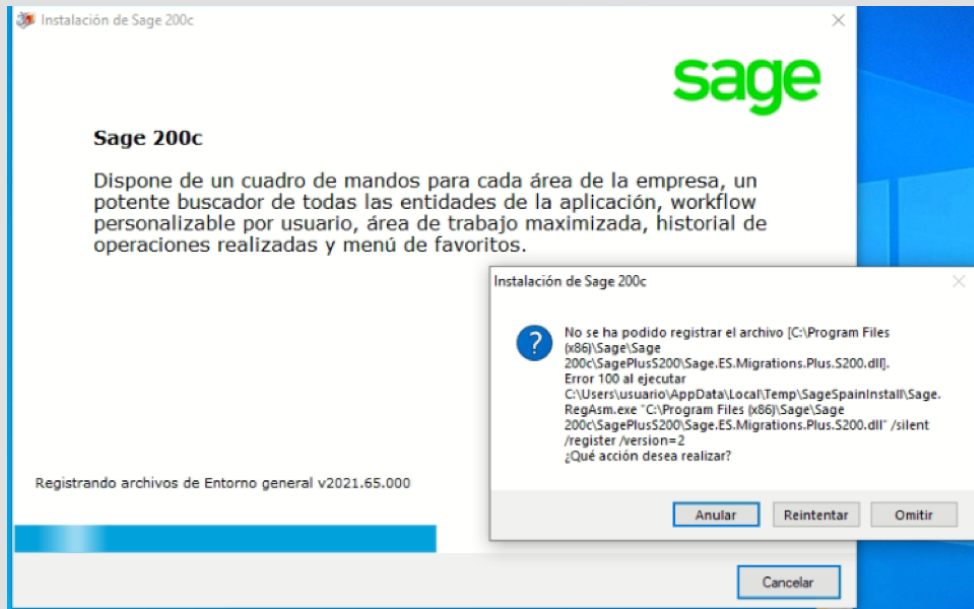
Instalación de Sage 200c

sage

Sage 200c

Dispone de un cuadro de mandos para cada área de la empresa, un potente buscador de todas las entidades de la aplicación, workflow personalizable por usuario, área de trabajo maximizada, historial de operaciones realizadas y menú de favoritos.

Registrando archivos de Entorno general v2021.65.000

Cancelar

Instalación de Sage 200c

No se ha podido registrar el archivo [C:\Program Files (x86)\Sage\Sage 200c\SagePlusS200\Sage.ES.Migrations.Plus.S200.dll]. Error 100 al ejecutar C:\Users\usuario\AppData\Local\Temp\SageSpainInstall\Sage.RegAsm.exe "C:\Program Files (x86)\Sage\Sage 200c\SagePlusS200\Sage.ES.Migrations.Plus.S200.dll" /silent /register /version=2
¿Qué acción desea realizar?

Anular
Reintentar
Omitir